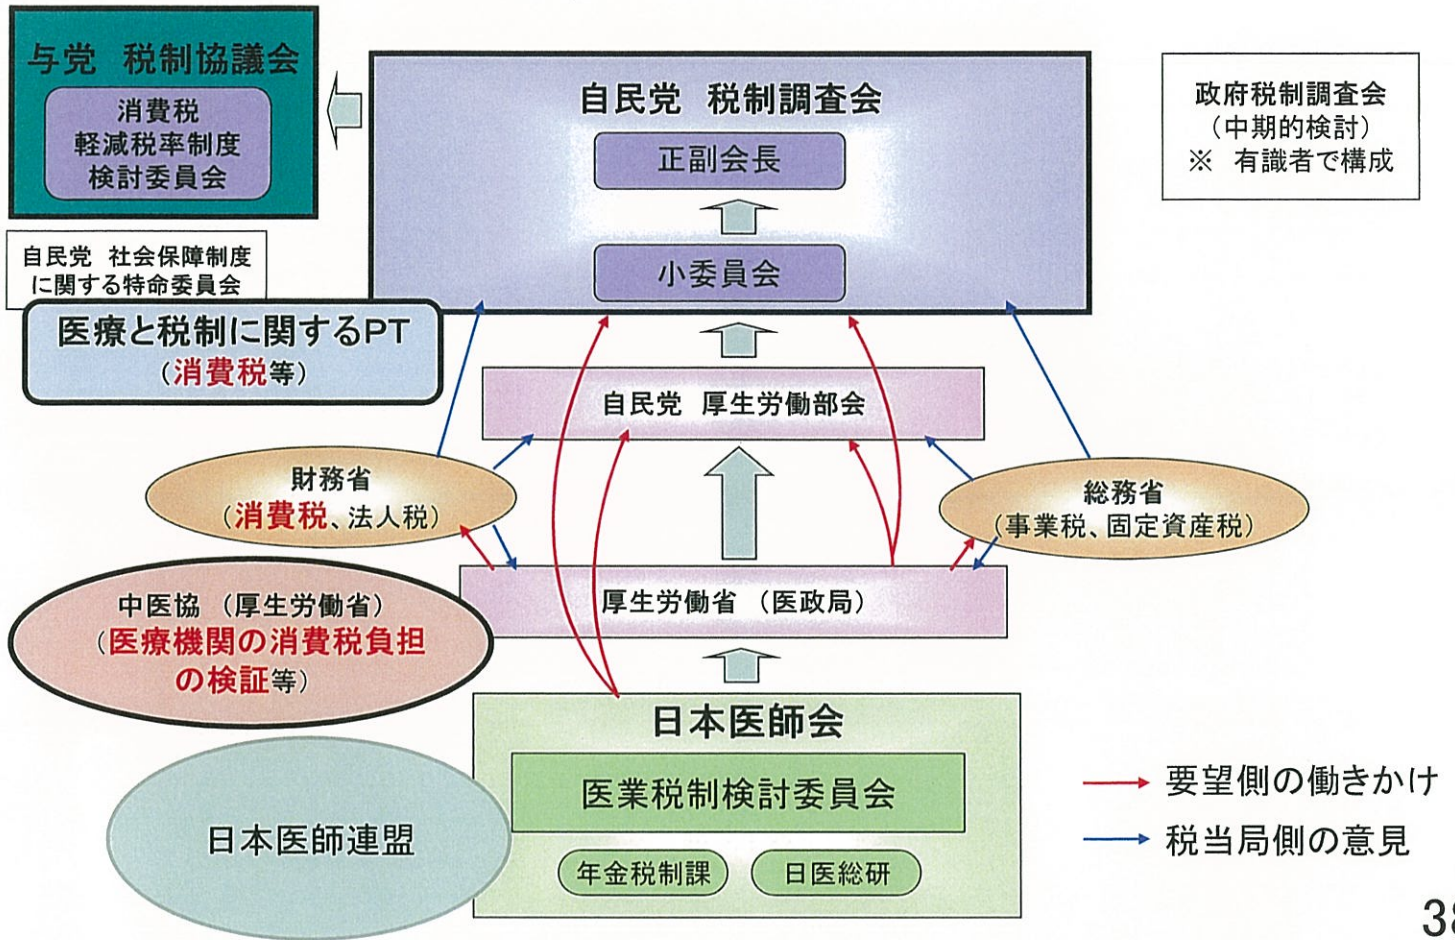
与党　税制協議会

消費税
軽減税率制度
検討委員会

自民党　税制調査会

正副会長

小委員会

政府税制調査会
（中期的検討）
※　有識者で構成

自民党　社会保障制度
に関する特命委員会

医療と税制に関するPT
（消費税等）

自民党　厚生労働部会

財務省
（消費税、法人税）

総務省
（事業税、固定資産税）

中医協　（厚生労働省）
（医療機関の消費税負担の検証等）

厚生労働省　（医政局）

日本医師会

医業税制検討委員会

年金税制課

日医総研

日本医師連盟

要望側の働きかけ

税当局側の意見

38